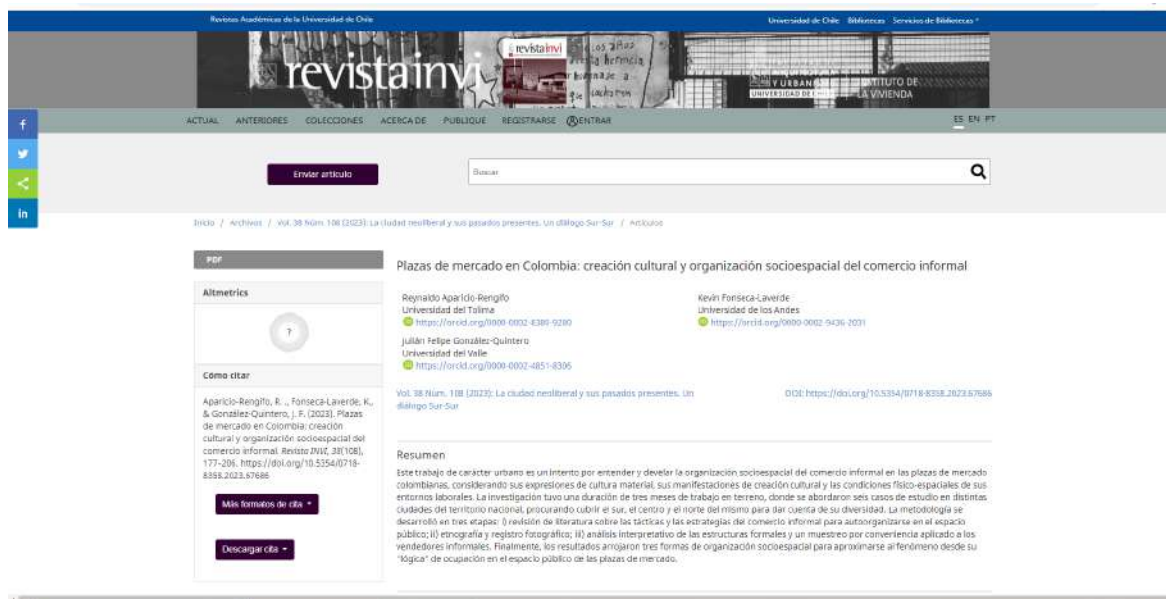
Revistas Académicas de la Universidad de Chile

Universidad de Chile  Bibliotecas  Servicios de Bibliotecas

revistainvi

revistainvi

INSTITUTO DE LA VIVIENDA

UNIVERSIDAD DE CHILE

ACTUAL  ANTERIORES  COLECCIONES  ACERCA DE  PUBLIQUE  REGISTRARSE  ENTRAR

ES EN PT

Enviar artículo

Buscar

Inicio / Archivos / Vol. 38 Núm. 108 (2023): La ciudad neoliberal y sus pasados presentes. Un diálogo Sur-Sur / Artículos

PDF

Altmetrics

?

Cómo citar

Aparicio-Rengifo, R. ., Fonseca-Laverde, K., & González-Quintero, J. F. (2023). Plazas de mercado en Colombia: creación cultural y organización socioespacial del comercio informal. Revista INVI, 38(108), 177-206. https://doi.org/10.5354/0718-8358.2023.67686

Más formatos de cita

Descargar cita

Plazas de mercado en Colombia: creación cultural y organización socioespacial del comercio informal

Reynaldo Aparicio-Rengifo
Universidad del Tolima
https://orcid.org/0000-0002-8389-9280

Kevin Fonseca-Laverde
Universidad de los Andes
https://orcid.org/0000-0002-9436-2031

Julián Felipe González-Quintero
Universidad del Valle
https://orcid.org/0000-0002-4851-8306

Vol. 38 Núm. 108 (2023): La ciudad neoliberal y sus pasados presentes. Un diálogo Sur-Sur

DOI: https://doi.org/10.5354/0718-8358.2023.67686

Resumen

Este trabajo de carácter urbano es un intento por entender y develar la organización socioespacial del comercio informal en las plazas de mercado colombianas, considerando sus expresiones de cultura material, sus manifestaciones de creación cultural y las condiciones físico-espaciales de sus entornos laborales. La investigación tuvo una duración de tres meses de trabajo en terreno, donde se abordaron seis casos de estudio en distintas ciudades del territorio nacional, procurando cubrir el sur, el centro y el norte del mismo para dar cuenta de su diversidad. La metodología se desarrolló en tres etapas: i) revisión de literatura sobre las tácticas y las estrategias del comercio informal para autoorganizarse en el espacio público; ii) etnografía y registro fotográfico; iii) análisis interpretativo de las estructuras formales y un muestreo por conveniencia aplicado a los vendedores informales. Finalmente, los resultados arrojaron tres formas de organización socioespacial para aproximarse al fenómeno desde su "lógica" de ocupación en el espacio público de las plazas de mercado.